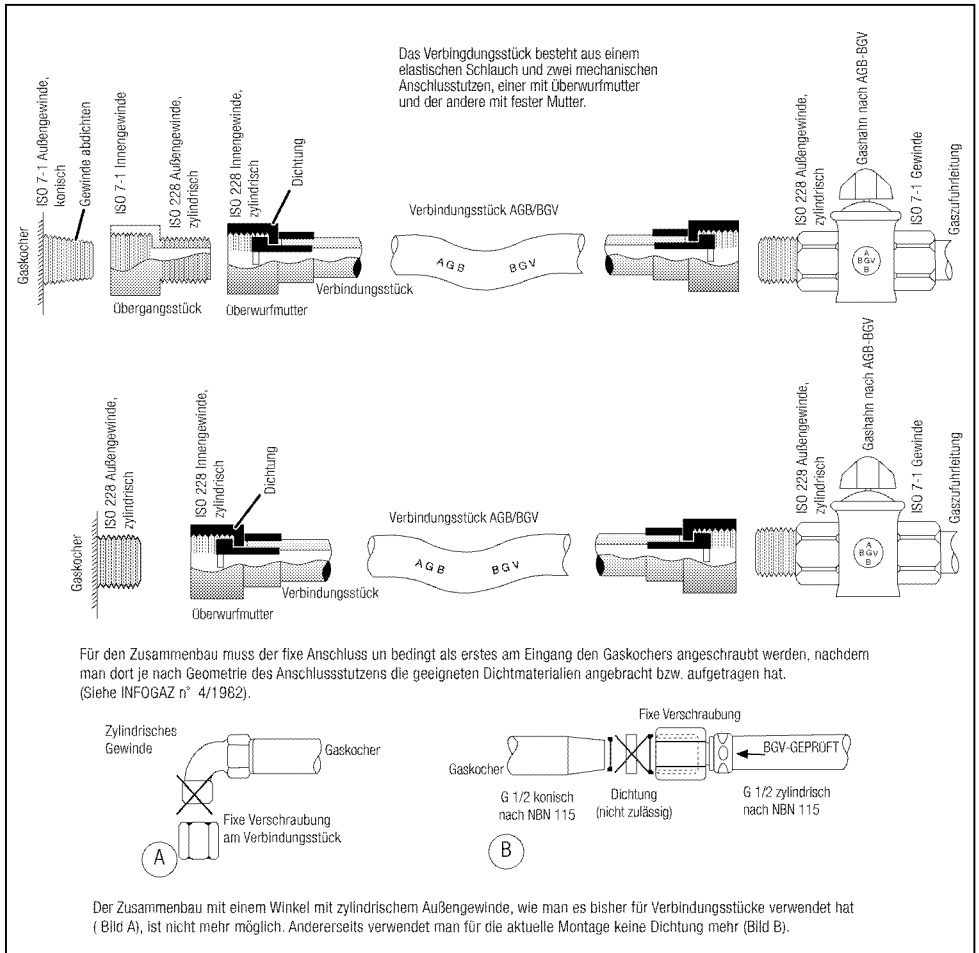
Das Verbingdungsstück besteht aus einem elastischen Schlauch und zwei mechanischen Anschlusstutzen, einer mit Überwurfmutter und der andere mit fester Mutter.

Gaskocher

ISO 7-1 Außengewinde, konisch

Gewinde abdichten

ISO 7-1 Innengewinde

ISO 228 Außengewinde, zylindrisch

ISO 228 Innengewinde, zylindrisch

Dichtung

Übergangsstück

Überwurfmutter

Verbindungsstück

Verbindungsstück AGB/BGV

AGB

BGV

ISO 228 Außengewinde, zylindrisch

Gashahn nach AGB-BGV

ISO 7-1 Gewinde

Gaszufuhrleitung

A BGV B

Gaskocher

ISO 228 Außengewinde, zylindrisch

ISO 228 Innengewinde, zylindrisch

Dichtung

Überwurfmutter

Verbindungsstück

Verbindungsstück AGB/BGV

AGB

BGV

ISO 228 Außengewinde, zylindrisch

Gashahn nach AGB-BGV

ISO 7-1 Gewinde

Gaszufuhrleitung

A BGV B

Für den Zusammenbau muss der fixe Anschluss un bedingt als erstes am Eingang den Gaskochers angeschraubt werden, nachdem man dort je nach Geometrie des Anschlussstutzens die geeigneten Dichtmaterialien angebracht bzw. aufgetragen hat. (Siehe INFOGAZ n° 4/1982).

Zylindrisches Gewinde

Gaskocher

Fixe Verschraubung am Verbindungsstück

A

Fixe Verschraubung

Gaskocher

BGV-GEPRÜFT

G 1/2 konisch nach NBN 115

Dichtung (nicht zulässig)

G 1/2 zylindrisch nach NBN 115

B

Der Zusammenbau mit einem Winkel mit zylindrischem Außengewinde, wie man es bisher für Verbindungsstücke verwendet hat ( Bild A), ist nicht mehr möglich. Andererseits verwendet man für die aktuelle Montage keine Dichtung mehr (Bild B).